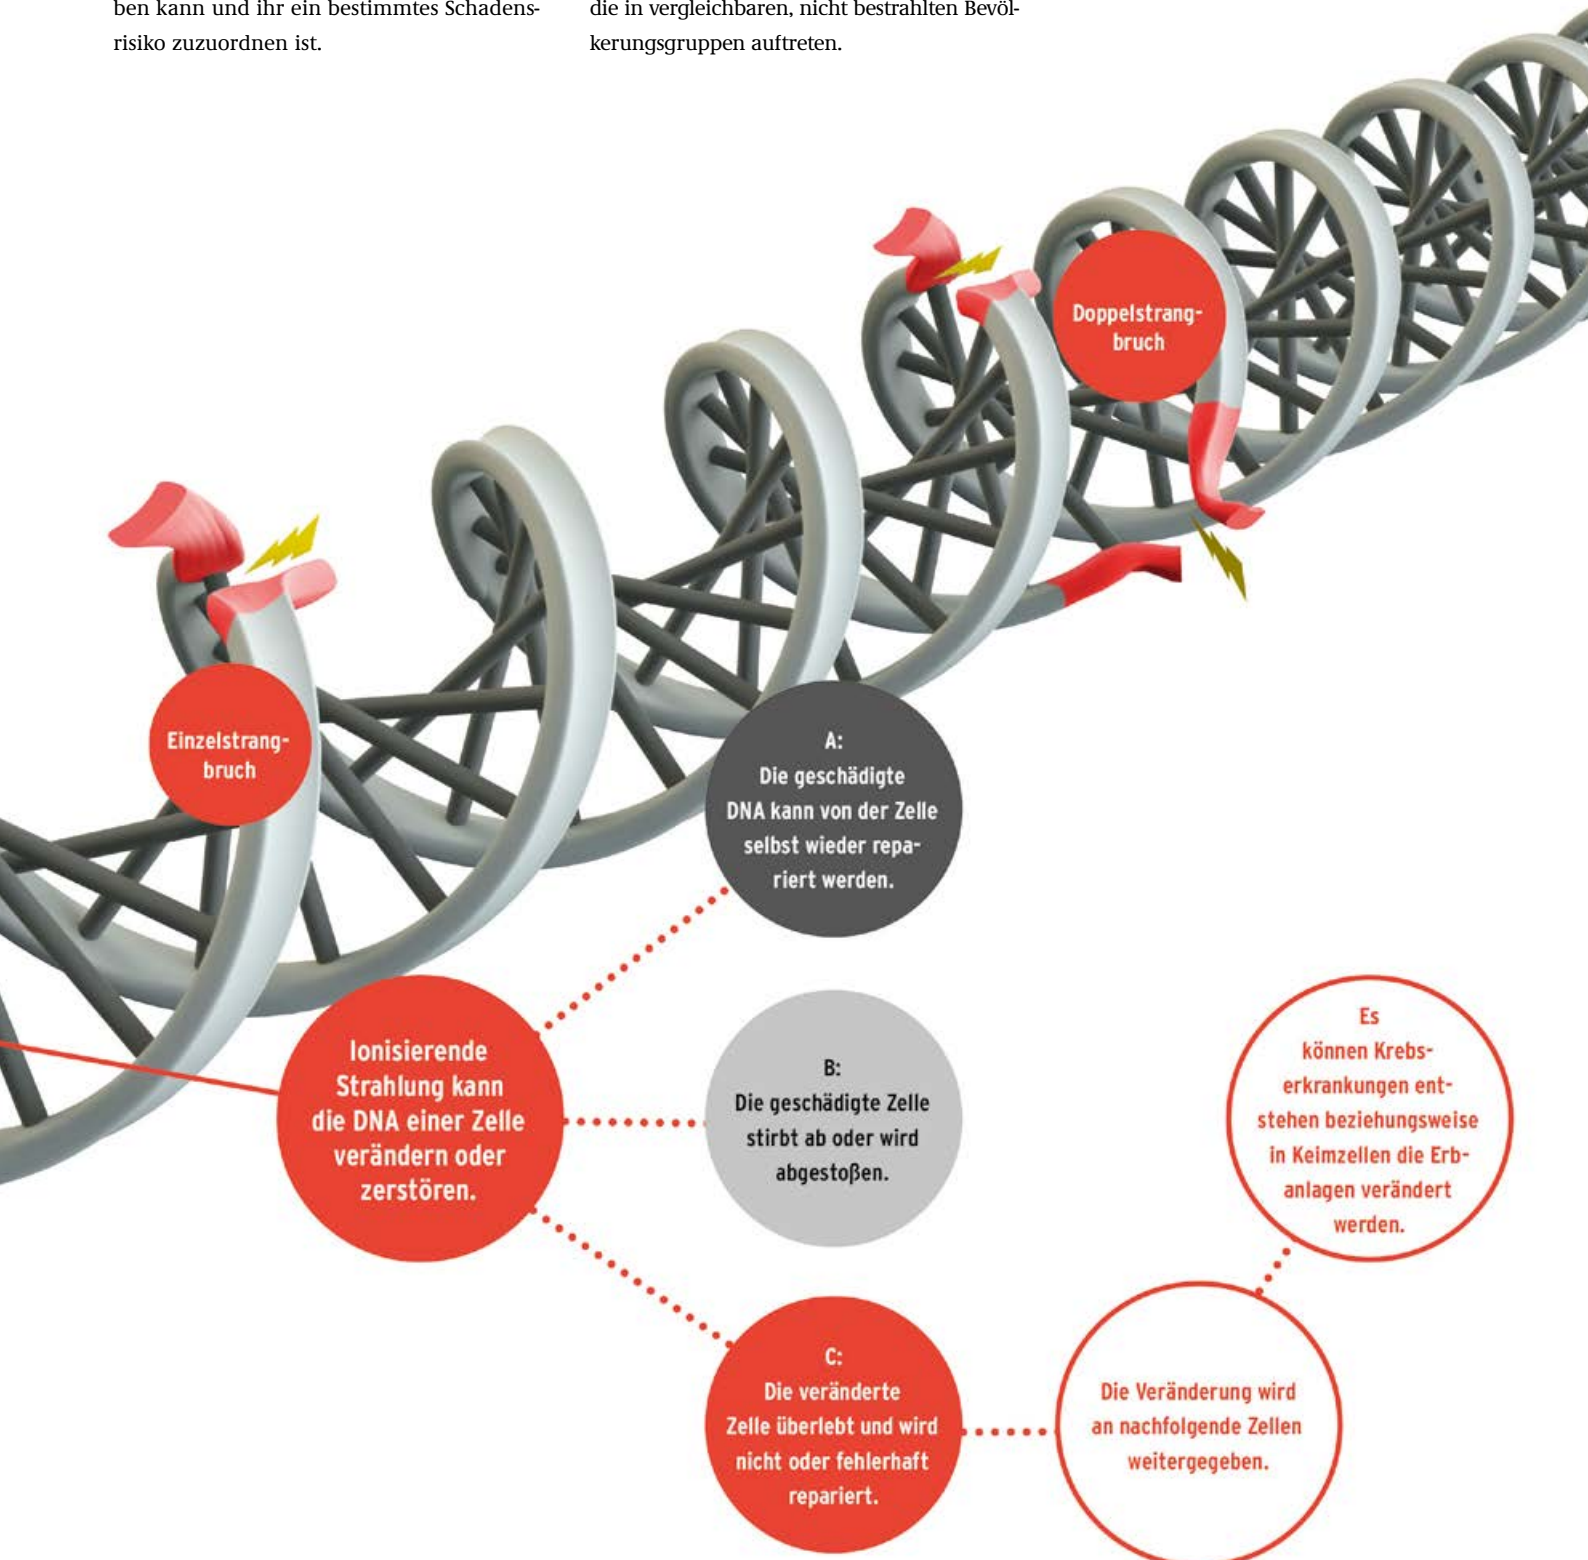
ben kann und ihr ein bestimmtes Schadensrisiko zuzuordnen ist.

die in vergleichbaren, nicht bestrahlten Bevölkerungsgruppen auftreten.

Doppelstrangbruch

Einzelstrangbruch

A:
Die geschädigte DNA kann von der Zelle selbst wieder repariert werden.

Ionisierende Strahlung kann die DNA einer Zelle verändern oder zerstören.

B:
Die geschädigte Zelle stirbt ab oder wird abgestoßen.

Es können Krebserkrankungen entstehen beziehungsweise in Keimzellen die Erbanlagen verändert werden.

C:
Die veränderte Zelle überlebt und wird nicht oder fehlerhaft repariert.

Die Veränderung wird an nachfolgende Zellen weitergegeben.